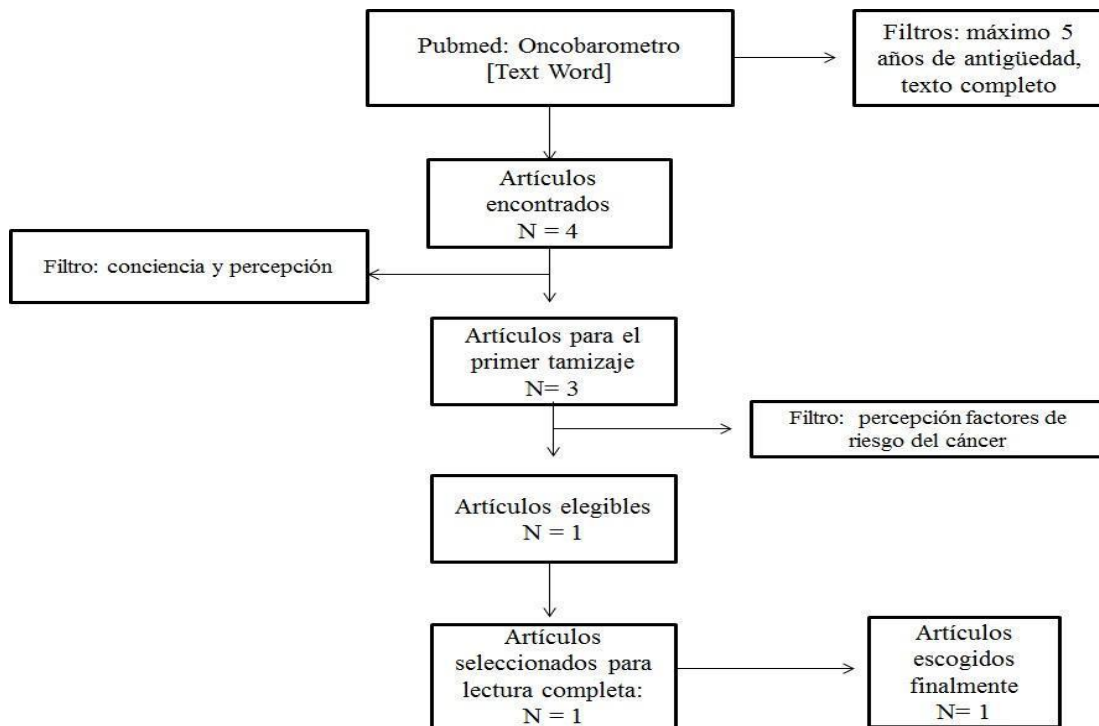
Pubmed: Oncobarometro [Text Word]

Filtros: máximo 5 años de antigüedad, texto completo

Artículos encontrados
N = 4

Filtro: conciencia y percepción

Artículos para el primer tamizaje
N= 3

Filtro: percepción factores de riesgo del cáncer

Artículos elegibles
N = 1

Artículos seleccionados para lectura completa:
N = 1

Artículos escogidos finalmente
N= 1